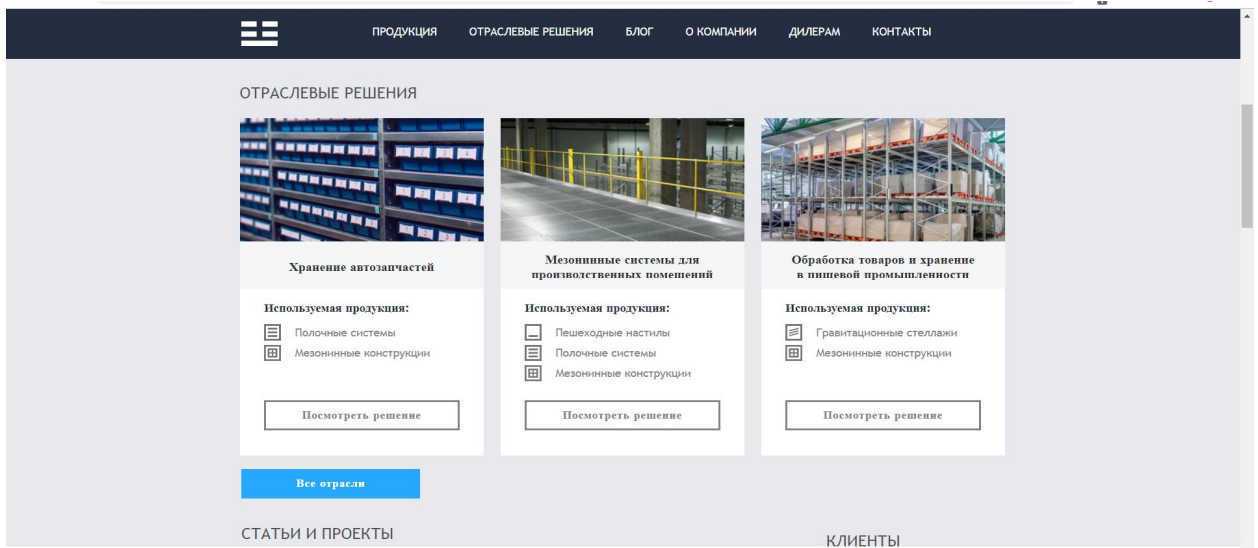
ПРОДУКЦИЯ ОТРАСЛЕВЫЕ РЕШЕНИЯ БЛОГ О КОМПАНИИ ДИЛЕРАМ КОНТАКТЫ

ОТРАСЛЕВЫЕ РЕШЕНИЯ

Хранение автозапчастей

Используемая продукция:
Полочные системы
Мезонинные конструкции

Посмотреть решение

Мезонинные системы для производственных помещений

Используемая продукция:
Пешеходные настилы
Полочные системы
Мезонинные конструкции

Посмотреть решение

Обработка товаров и хранение в пищевой промышленности

Используемая продукция:
Гравитационные стеллажи
Мезонинные конструкции

Посмотреть решение

Все отрасли

СТАТЬИ И ПРОЕКТЫ

КЛИЕНТЫ